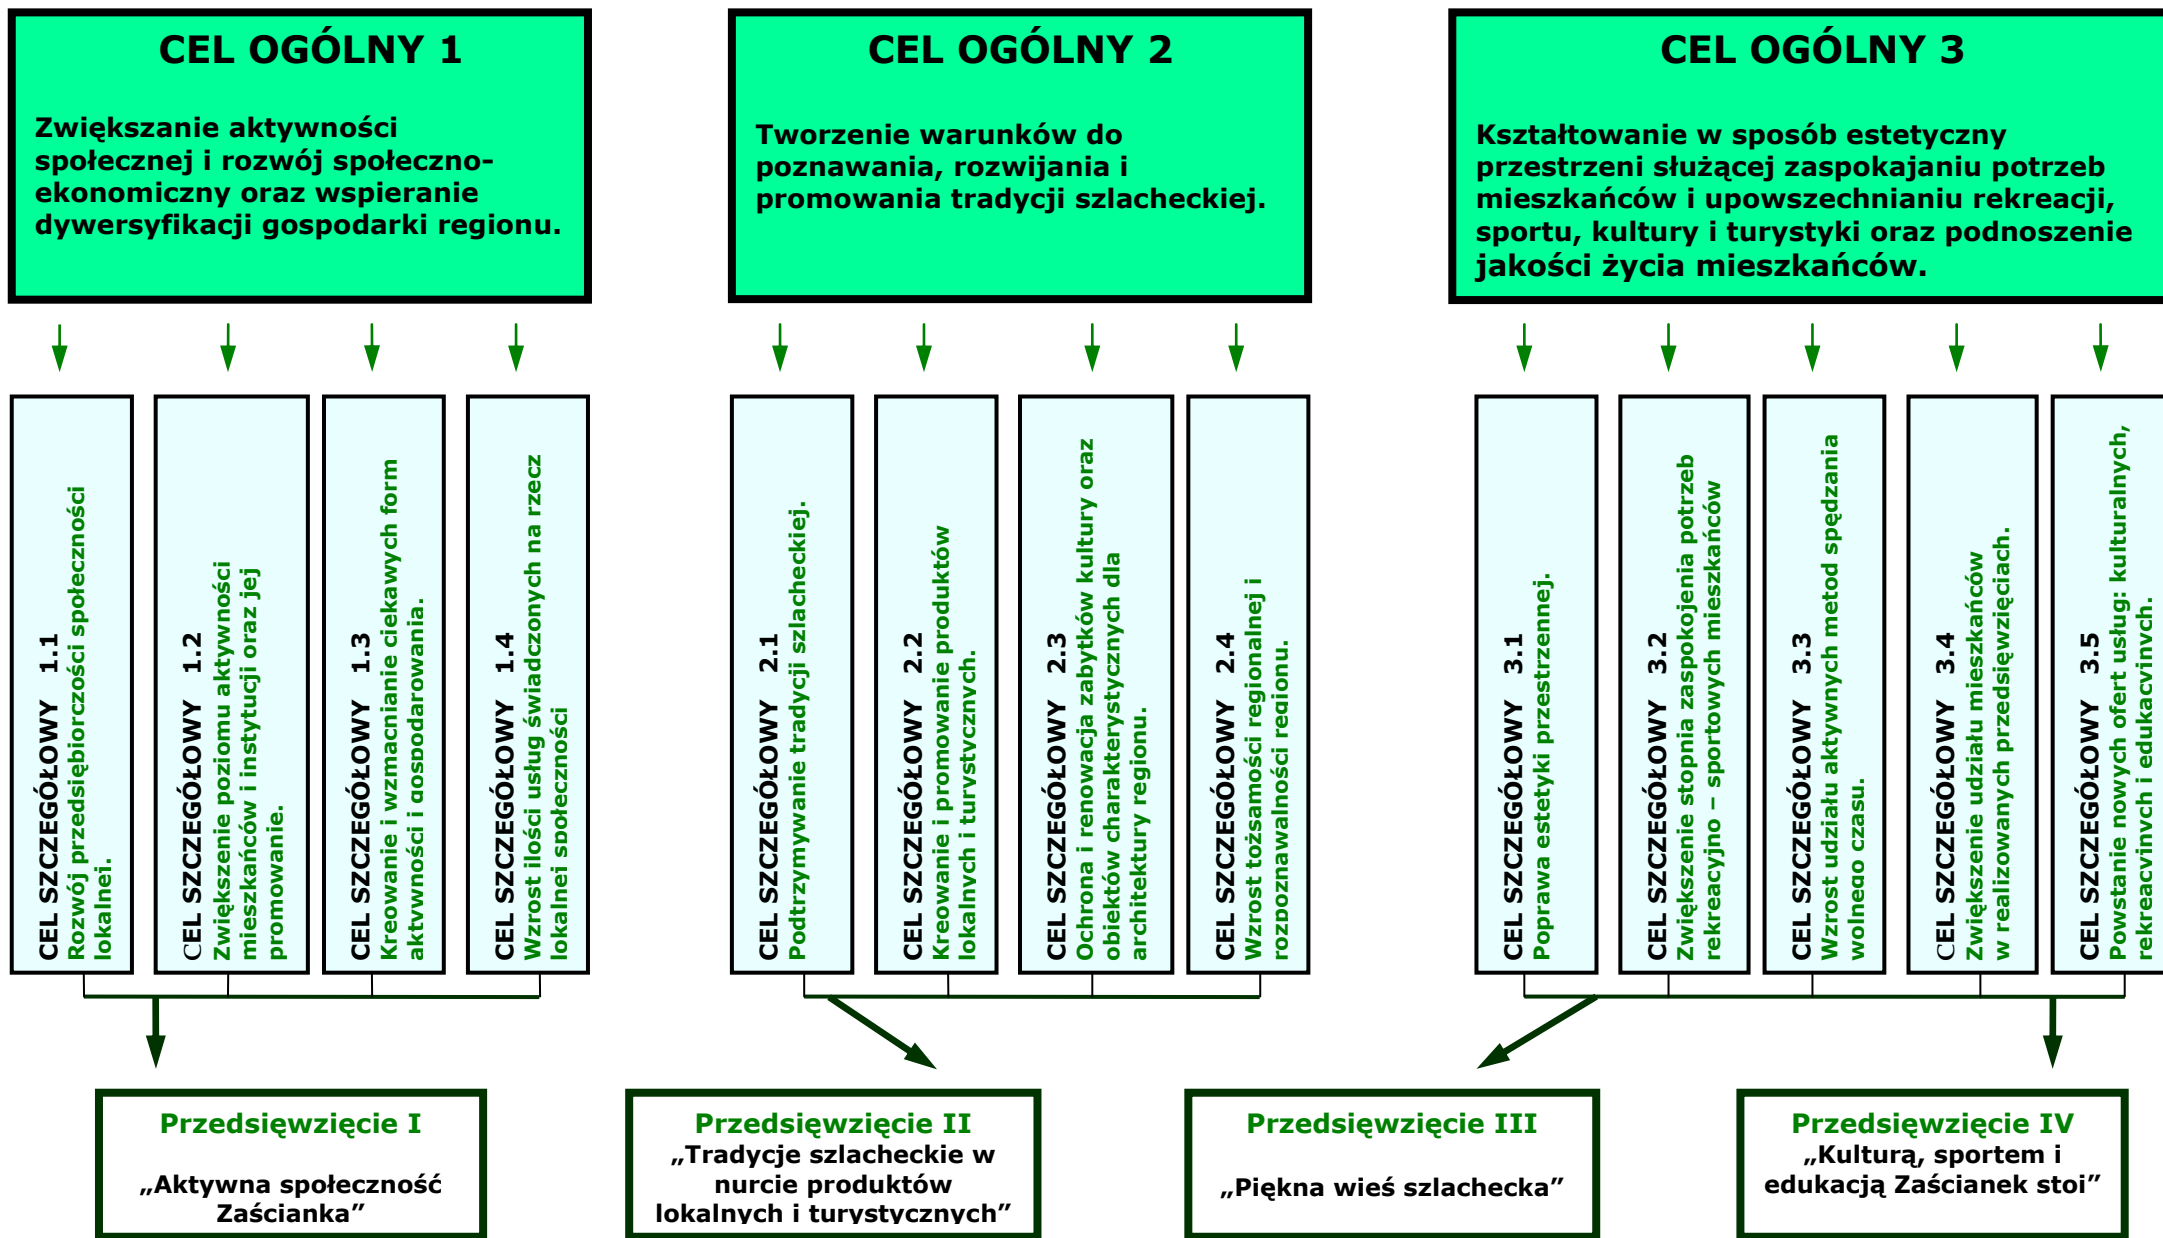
CEL OGÓLNY 1

Zwiększanie aktywności społecznej i rozwój społeczno-ekonomiczny oraz wspieranie dywersyfikacji gospodarki regionu.

CEL OGÓLNY 2

Tworzenie warunków do poznawania, rozwijania i promowania tradycji szlacheckiej.

CEL OGÓLNY 3

Kształtowanie w sposób estetyczny przestrzeni służącej zaspokajaniu potrzeb mieszkańców i upowszechnianiu rekreacji, sportu, kultury i turystyki oraz podnoszenie jakości życia mieszkańców.

CEL SZCZEGÓŁOWY 1.1
Rozwój przedsiębiorczości społeczności lokalnej.

CEL SZCZEGÓŁOWY 1.2
Zwiększenie poziomu aktywności mieszkańców i instytucji oraz jej promowanie.

CEL SZCZEGÓŁOWY 1.3
Kreowanie i wzmacnianie ciekawych form aktywności i gospodarowania.

CEL SZCZEGÓŁOWY 1.4
Wzrost ilości usług świadczonych na rzecz lokalnej społeczności

CEL SZCZEGÓŁOWY 2.1
Podtrzymywanie tradycji szlacheckiej.

CEL SZCZEGÓŁOWY 2.2
Kreowanie i promowanie produktów lokalnych i turystycznych.

CEL SZCZEGÓŁOWY 2.3
Ochrona i renowacja zabytków kultury oraz obiektów charakterystycznych dla architektury regionu.

CEL SZCZEGÓŁOWY 2.4
Wzrost tożsamości regionalnej i rozpoznawalności regionu.

CEL SZCZEGÓŁOWY 3.1
Poprawa estetyki przestrzennej.

CEL SZCZEGÓŁOWY 3.2
Zwiększenie stopnia zaspokojenia potrzeb rekreacyjno – sportowych mieszkańców

CEL SZCZEGÓŁOWY 3.3
Wzrost udziału aktywnych metod spędzania wolnego czasu.

CEL SZCZEGÓŁOWY 3.4
Zwiększenie udziału mieszkańców w realizowanych przedsięwzięciach.

CEL SZCZEGÓŁOWY 3.5
Powstanie nowych ofert usług: kulturalnych, rekreacyjnych i edukacyjnych.

Przedsięwzięcie I
„Aktywna społeczność Zaścianka”

Przedsięwzięcie II
„Tradycje szlacheckie w nurcie produktów lokalnych i turystycznych”

Przedsięwzięcie III
„Piękna wieś szlachecka”

Przedsięwzięcie IV
„Kulturą, sportem i edukacją Zaścianek stoi”